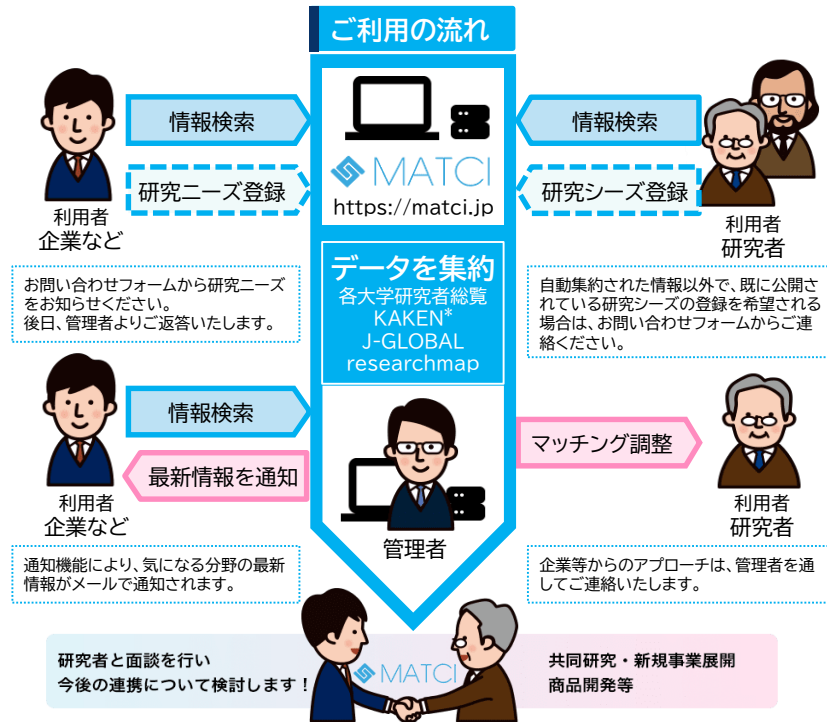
ご利用の流れ

情報検索

研究ニーズ登録

利用者
企業など

MATCI
https://matci.jp

情報検索

研究シーズ登録

利用者
研究者

お問い合わせフォームから研究ニーズをお知らせください。
後日、管理者よりご返答いたします。

データを集約
各大学研究者総覧
KAKEN*
J-GLOBAL
researchmap

自動集約された情報以外で、既に公開されている研究シーズの登録を希望される場合は、お問い合わせフォームからご連絡ください。

情報検索

最新情報を通知

利用者
企業など

管理者

マッチング調整

利用者
研究者

通知機能により、気になる分野の最新情報がメールで通知されます。

企業等からのアプローチは、管理者を通してご連絡いたします。

研究者と面談を行い
今後の連携について検討します！

MATCI

共同研究・新規事業展開
商品開発等